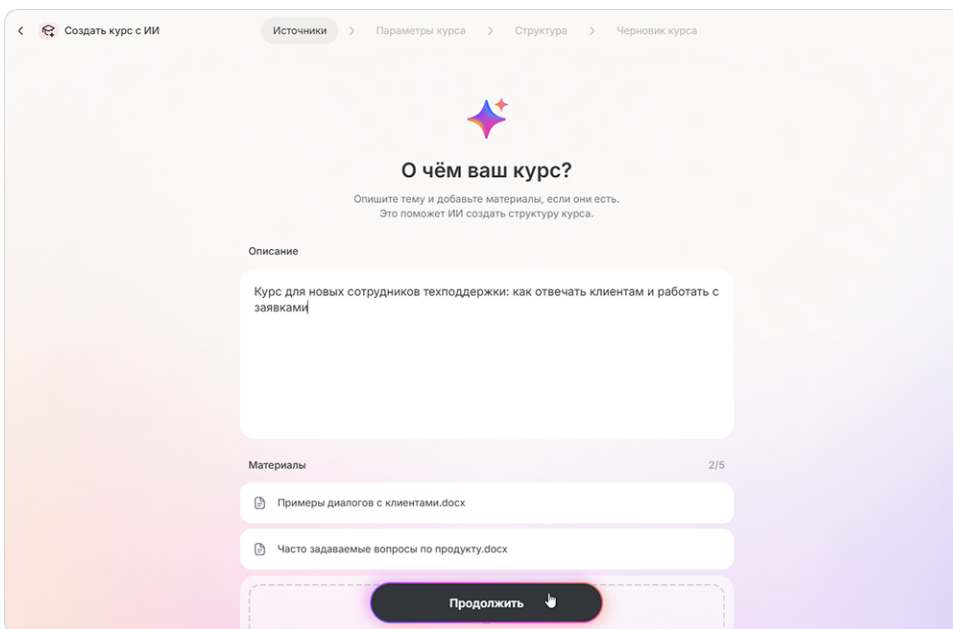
Создать курс с ИИ

Источники > Параметры курса > Структура > Черновик курса

О чём ваш курс?

Опишите тему и добавьте материалы, если они есть. Это поможет ИИ создать структуру курса.

Описание

Курс для новых сотрудников техподдержки: как отвечать клиентам и работать с заявками

Материалы 2/5

Примеры диалогов с клиентами.docx

Часто задаваемые вопросы по продукту.docx

Продолжить